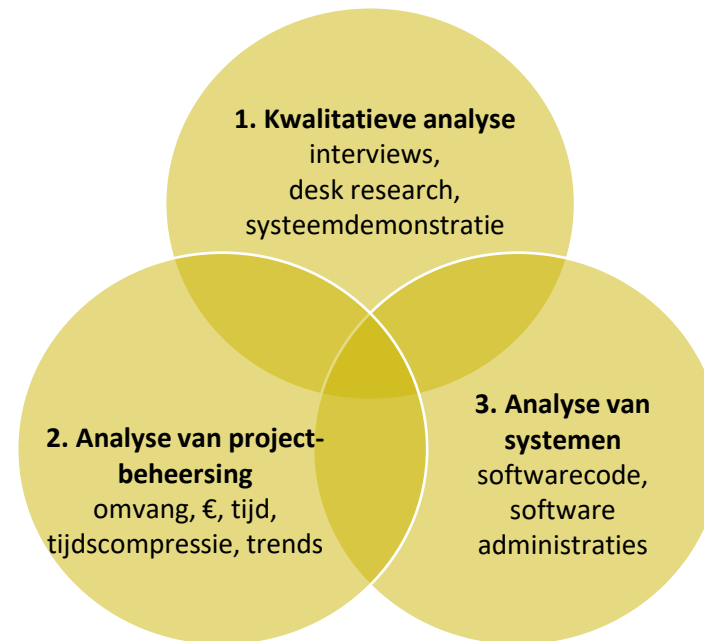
1. Kwalitatieve analyse
interviews,
desk research,
systeemdemonstratie

2. Analyse van project-beheersing
omvang, €, tijd,
tijdscompressie, trends

3. Analyse van systemen
softwarecode,
software
administraties